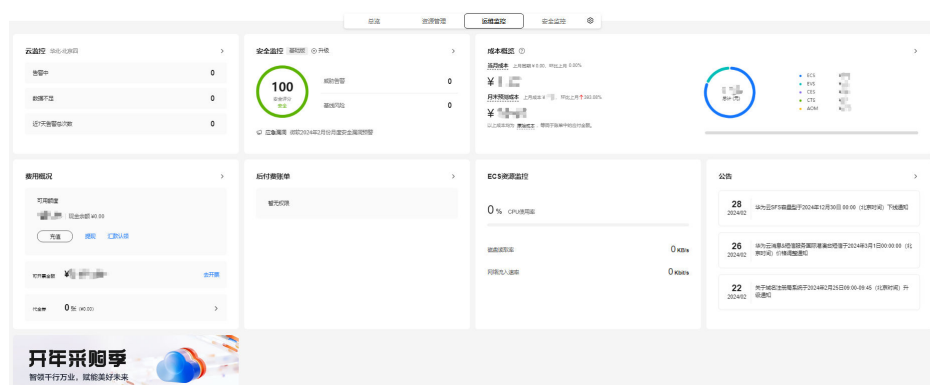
总览 资源管理 运维监控 安全监控

云监控 华北-北京四 >

告警中 0

数据不足 0

近7天告警总次数 0

安全监控 基础版 升级 >

100 安全评分 安全

威胁告警 0

基线风险 0

应急通报 收到2024年2月份方案安全漏洞预警

成本概览 >

当月成本 上月同期 ¥ 0.00, 环比上月 0.00%

¥ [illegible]

月末预测成本 上月成本 ¥ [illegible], 环比上月 ↑ 340.00%

¥ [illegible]

以上成本均为 原始成本, 带明字数单中的应付金额。

总计 (¥)

ECS
EVS
CES
CTS
AOM

费用概况 >

可用额度

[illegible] 现金余额 ¥0.00

充值 提现 汇款认领

可开票金额 ¥ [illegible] 去开票

代金券 0 张 (¥0.00) >

后付费账单 >

暂无记录

ECS资源监控 >

0 % CPU使用率

磁盘读取率 0 KB/s

网络流入速率 0 Kbit/s

公告 >

28 2024/02 华为云SFS容量型于2024年12月30日 00:00 (北京时间) 下线通知

26 2024/02 华为云海量&数据服务国际渠道价格于2024年3月1日00:00:00 (北京时间) 价格调整通知

22 2024/02 关于域名注册服务将于2024年2月25日09:00-09:45 (北京时间) 升级通知

开年采购季
智领千行万业, 赋能美好未来